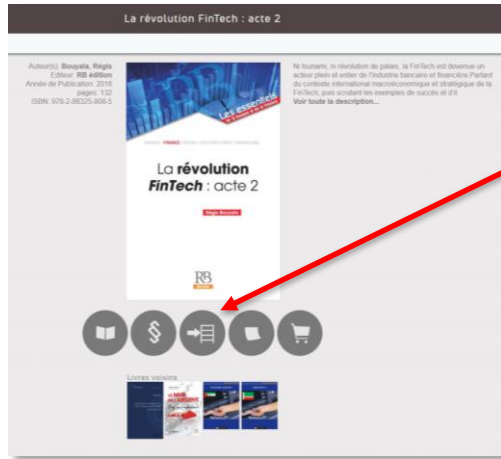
La révolution FinTech : acte 2

Auteur(s): Bouyala, Régis
Editeur: RB édition
Année de Publication: 2018
pages: 132
ISBN: 978-2-86325-808-5

Les essentiels

La révolution FinTech : acte 2

Régis Bouyala

RB

Ni tsunami, ni révolution de palais, la FinTech est devenue un acteur plein et entier de l'industrie bancaire et financière Partant du contexte international macroéconomique et stratégique de la FinTech, puis scrutant les exemples de succès et d'é
Voir toute la description...

Livres voisins